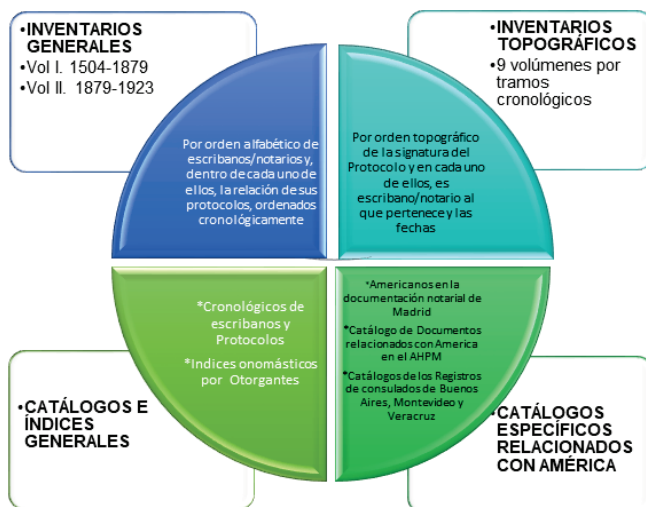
•INVENTARIOS GENERALES
•Vol I. 1504-1879
•Vol II. 1879-1923

•INVENTARIOS TOPOGRÁFICOS
•9 volúmenes por tramos cronológicos

Por orden alfabético de escribanos/notarios y, dentro de cada uno de ellos, la relación de sus protocolos, ordenados cronológicamente

Por orden topográfico de la signatura del Protocolo y en cada uno de ellos, es escribano/notario al que pertenece y las fechas

*Cronológicos de escribanos y Protocolos
*Indices onomásticos por Otorgantes

*Americanos en la documentación notarial de Madrid
*Catálogo de Documentos relacionados con America en el AHPM
*Catálogos de los Registros de consulados de Buenos Aires, Montevideo y Veracruz

•CATÁLOGOS E ÍNDICES GENERALES

•CATÁLOGOS ESPECÍFICOS RELACIONADOS CON AMÉRICA